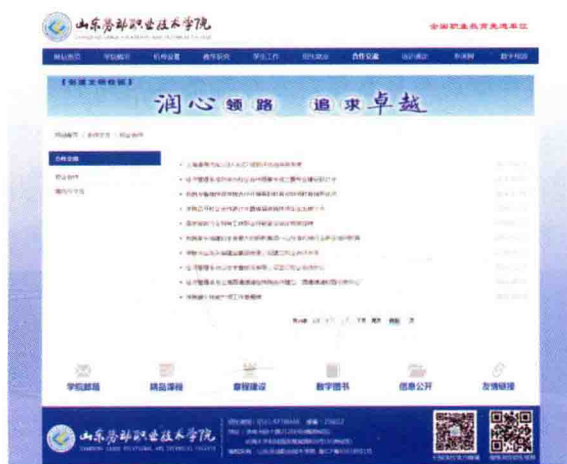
山东劳动职业技术学院

全国职业教育先进单位

网站首页 | 学院概况 | 机构设置 | 教学科研 | 学生工作 | 招生就业 | 合作交流 | 培训鉴定 | 科研 | 数字校园

【创建文明校园】

润心 领 路 追 求 卓 越

合作交流

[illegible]

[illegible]

学院邮箱 | 精品课程 | 章程建设 | 数字图书 | 信息公开 | 友情链接

山东劳动职业技术学院

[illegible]